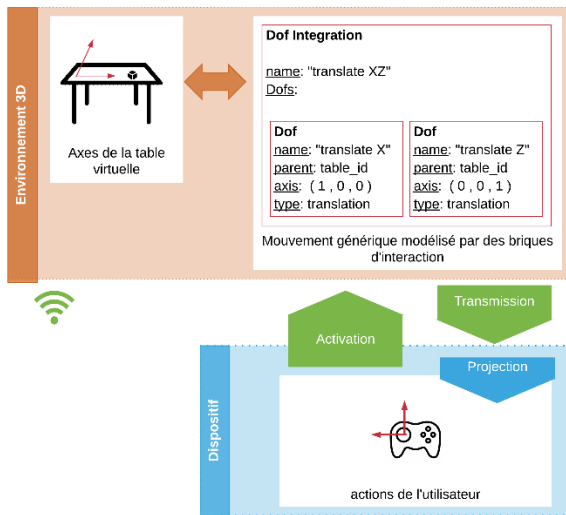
Environnement 3D

Axes de la table virtuelle

Dof Integration

name: "translate XZ"
Dofs:

| Dof | Dof |
|---|---|
| name: "translate X" | name: "translate Z" |
| parent: table_id | parent: table_id |
| axis: ( 1 , 0 , 0 ) | axis: ( 0 , 0 , 1 ) |
| type: translation | type: translation |

Mouvement générique modélisé par des briques d'interaction

Transmission

Activation

Projection

Dispositif

actions de l'utilisateur